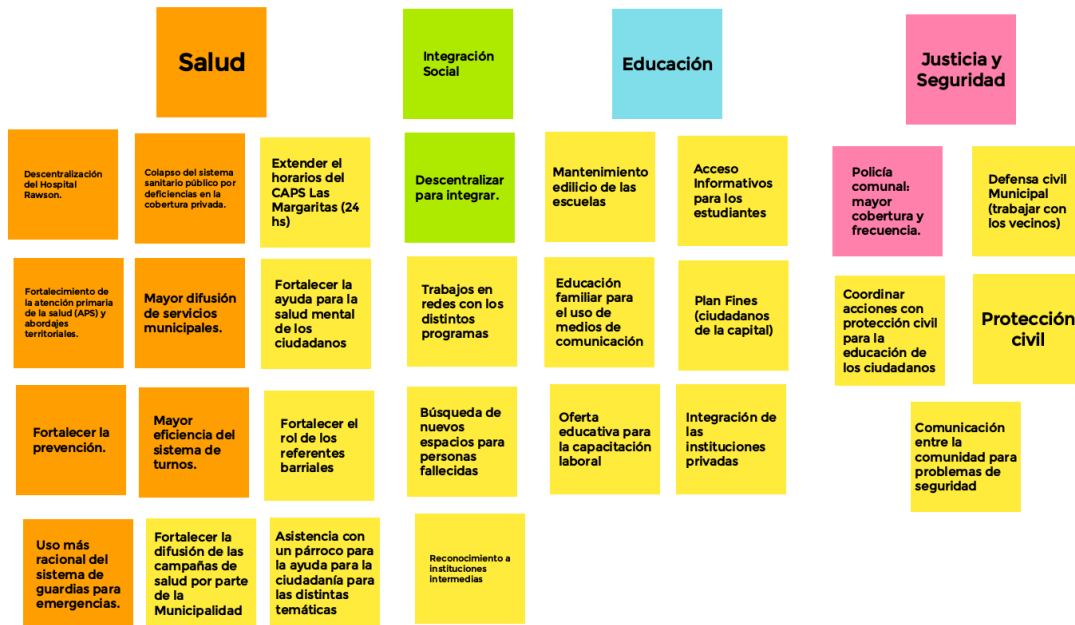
Salud

Integración Social

Educación

Justicia y Seguridad

Descentralización del Hospital Rawson.

Colapso del sistema sanitario público por deficiencias en la cobertura privada.

Extender el horarios del CAPS Las Margaritas (24 hs)

Fortalecimiento de la atención primaria de la salud (APS) y abordajes territoriales.

Mayor difusión de servicios municipales.

Fortalecer la ayuda para la salud mental de los ciudadanos

Fortalecer la prevención.

Mayor eficiencia del sistema de turnos.

Fortalecer el rol de los referentes barriales

Uso más racional del sistema de guardias para emergencias.

Fortalecer la difusión de las campañas de salud por parte de la Municipalidad

Asistencia con un párroco para la ayuda para la ciudadanía para las distintas temáticas

Descentralizar para integrar.

Trabajos en redes con los distintos programas

Búsqueda de nuevos espacios para personas fallecidas

Reconocimiento a instituciones intermedias

Mantenimiento edilicio de las escuelas

Acceso Informativos para los estudiantes

Educación familiar para el uso de medios de comunicación

Plan Fines (ciudadanos de la capital)

Oferta educativa para la capacitación laboral

Integración de las instituciones privadas

Policía comunal: mayor cobertura y frecuencia.

Defensa civil Municipal (trabajar con los vecinos)

Coordinar acciones con protección civil para la educación de los ciudadanos

Protección civil

Comunicación entre la comunidad para problemas de seguridad